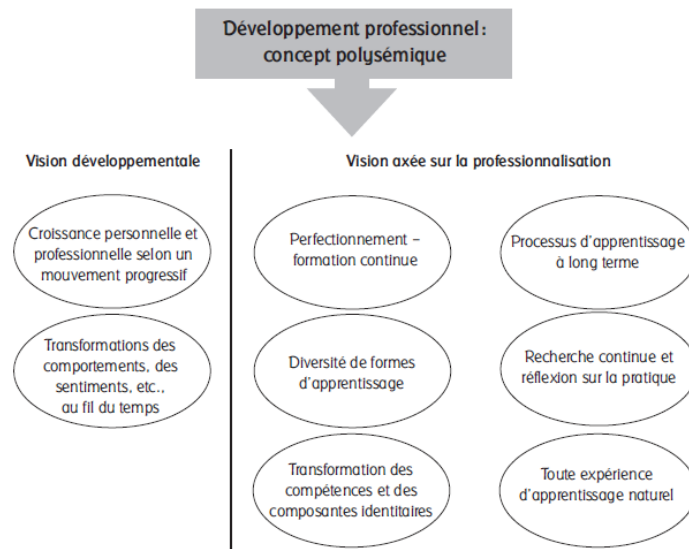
Développement professionnel : concept polysémique

Vision développementale

Croissance personnelle et professionnelle selon un mouvement progressif

Transformations des comportements, des sentiments, etc., au fil du temps

Vision axée sur la professionnalisation

Perfectionnement – formation continue

Processus d'apprentissage à long terme

Diversité de formes d'apprentissage

Recherche continue et réflexion sur la pratique

Transformation des compétences et des composantes identitaires

Toute expérience d'apprentissage naturel